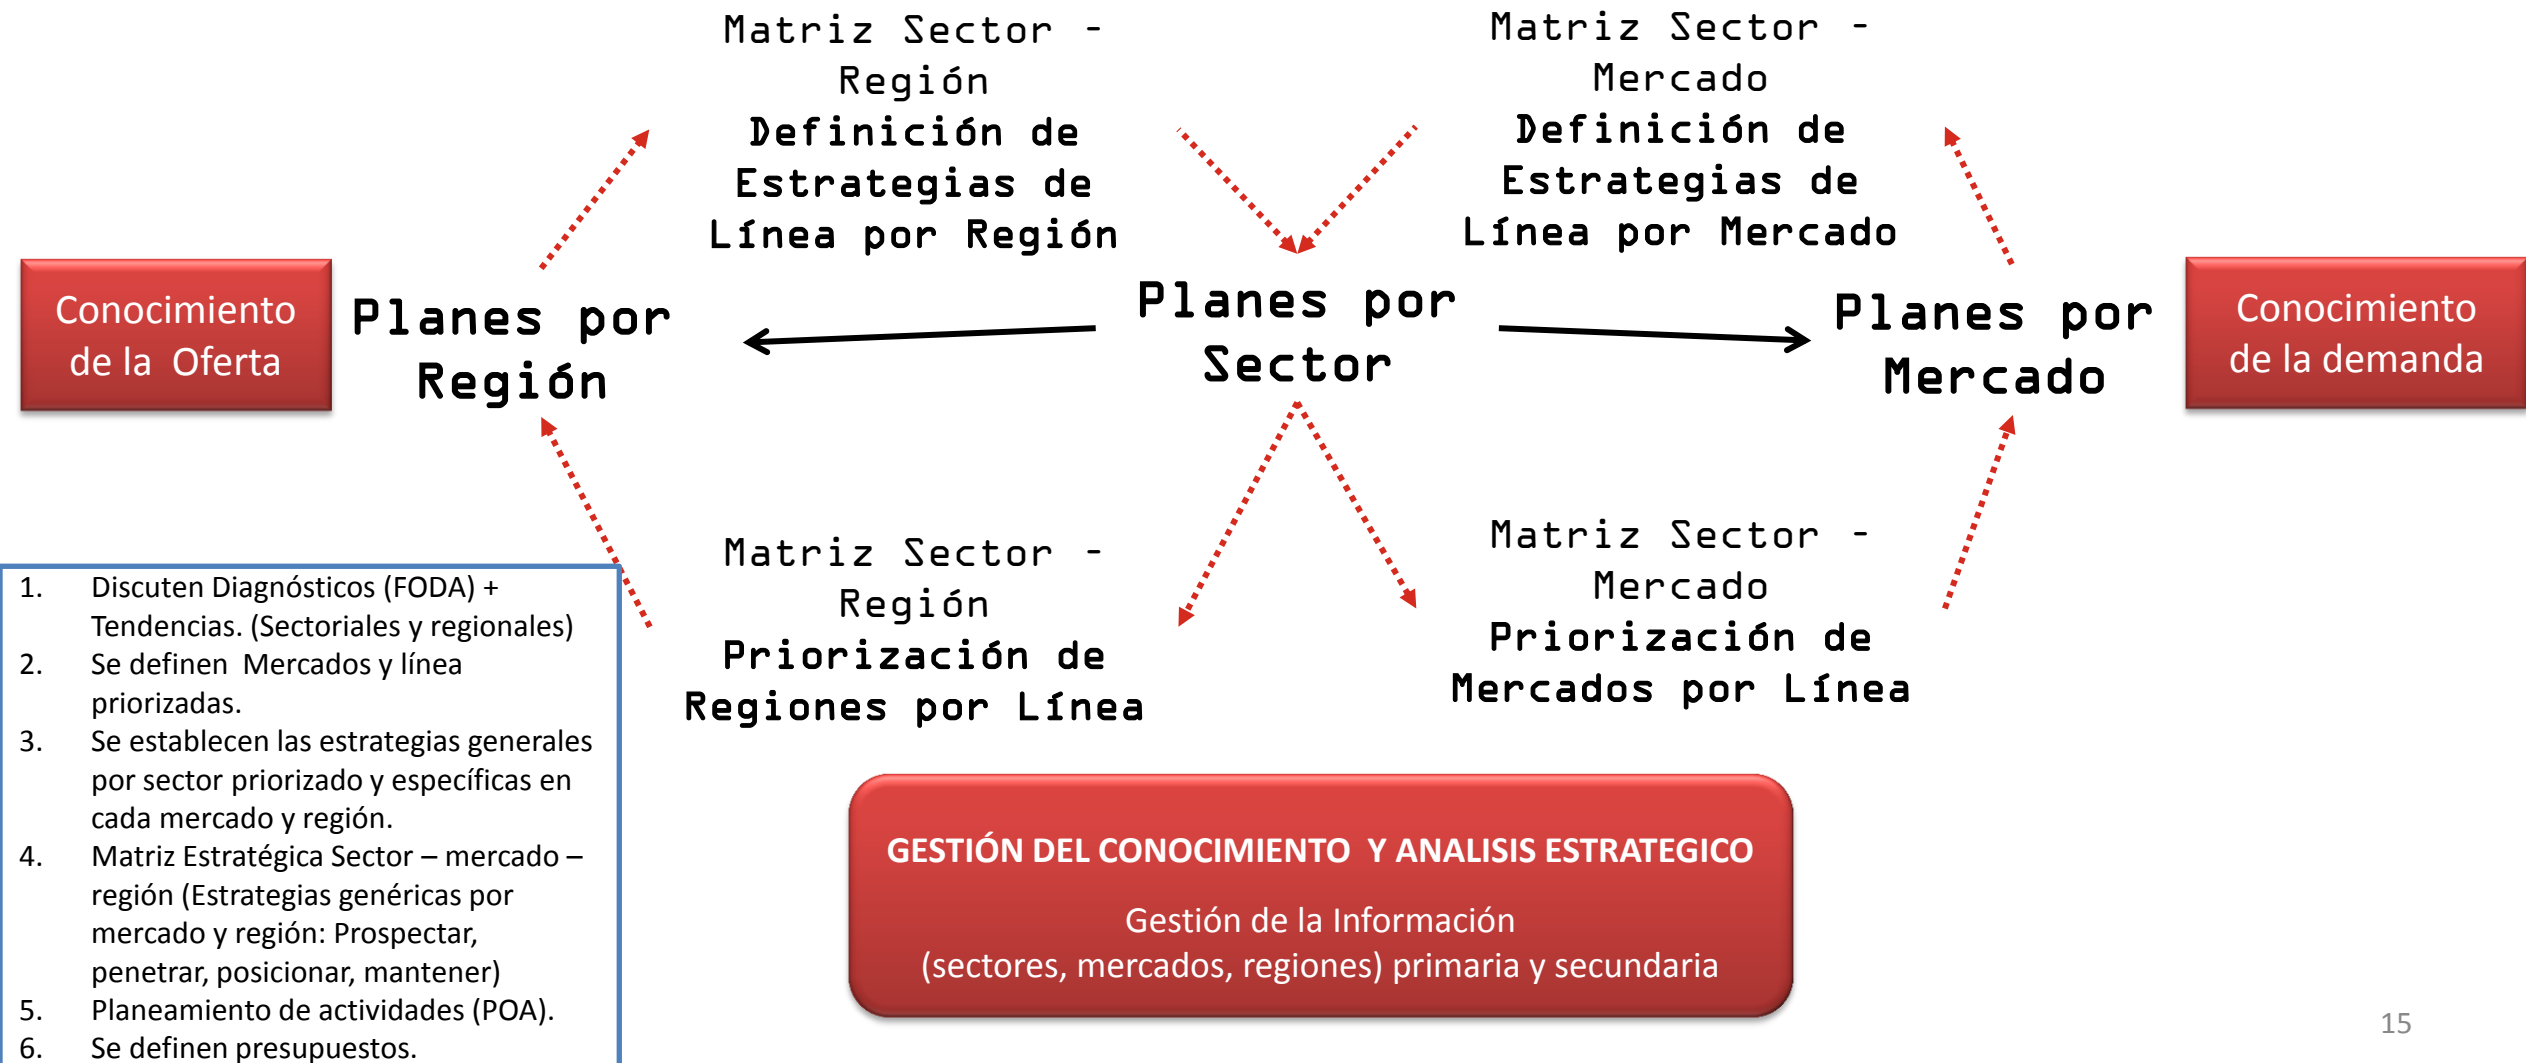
Matriz Sector - Región
Definición de Estrategias de Línea por Región

Matriz Sector - Mercado
Definición de Estrategias de Línea por Mercado

Conocimiento de la Oferta

Planes por Región

Planes por Sector

Planes por Mercado

Conocimiento de la demanda

Matriz Sector - Región
Priorización de Regiones por Línea

Matriz Sector - Mercado
Priorización de Mercados por Línea

1. Discuten Diagnósticos (FODA) + Tendencias. (Sectoriales y regionales)
2. Se definen Mercados y línea priorizadas.
3. Se establecen las estrategias generales por sector priorizado y específicas en cada mercado y región.
4. Matriz Estratégica Sector – mercado – región (Estrategias genéricas por mercado y región: Prospectar, penetrar, posicionar, mantener)
5. Planeamiento de actividades (POA).
6. Se definen presupuestos.

GESTIÓN DEL CONOCIMIENTO Y ANALISIS ESTRATEGICO

Gestión de la Información
(sectores, mercados, regiones) primaria y secundaria

15